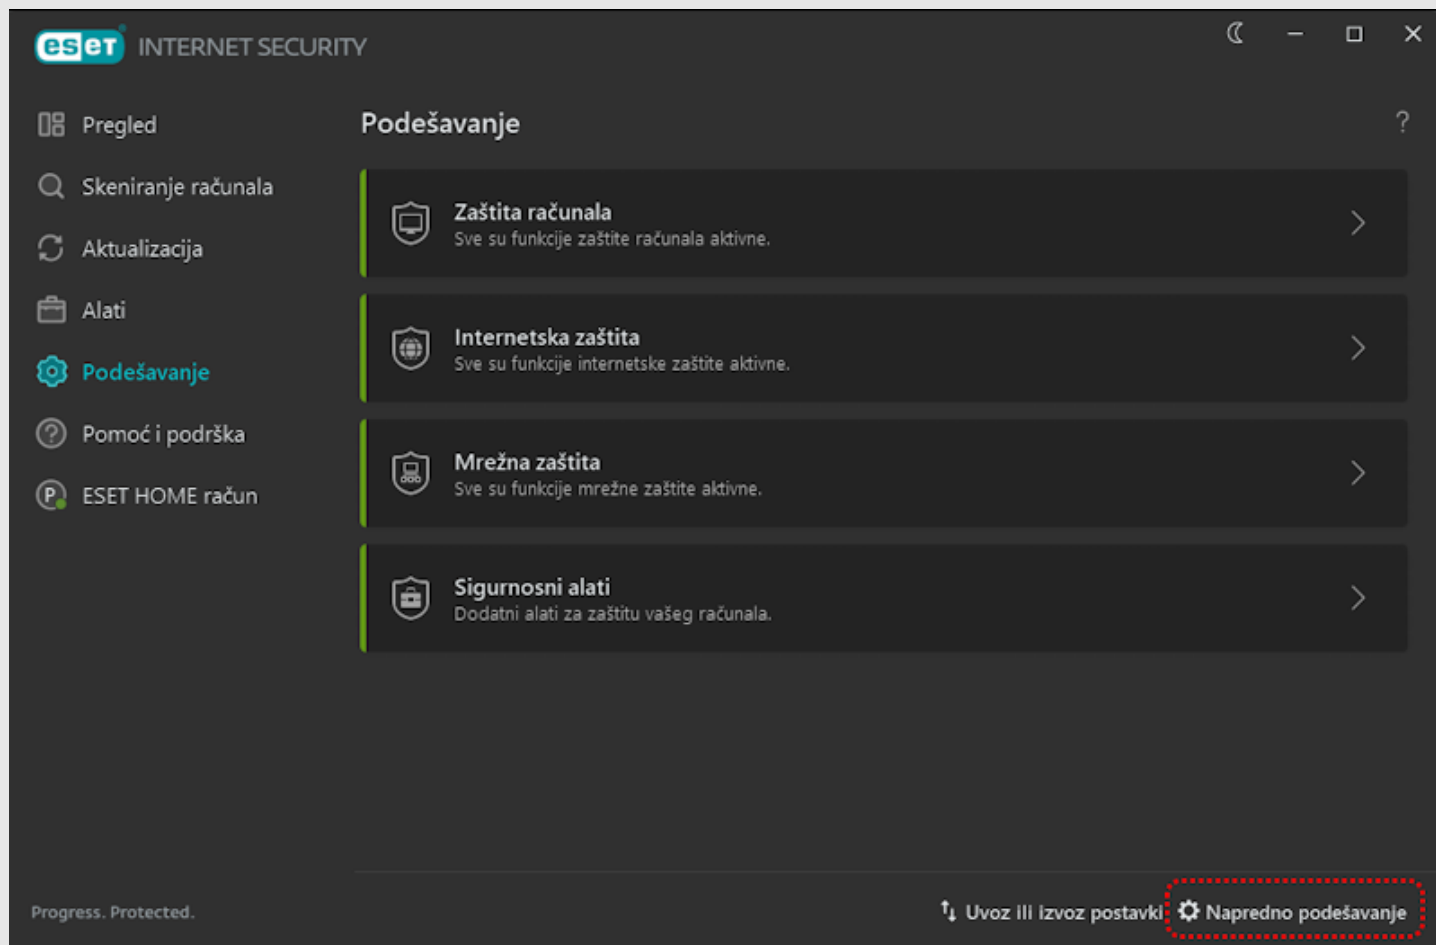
eset INTERNET SECURITY

Pregled
Skeniranje računala
Aktualizacija
Alati
Podešavanje
Pomoć i podrška
ESET HOME račun

Podešavanje

?

Zaštita računala
Sve su funkcije zaštite računala aktivne.

Internetska zaštita
Sve su funkcije internetske zaštite aktivne.

Mrežna zaštita
Sve su funkcije mrežne zaštite aktivne.

Sigurnosni alati
Dodatni alati za zaštitu vašeg računala.

Progress. Protected.

Uvoz ili izvoz postavki

Napredno podešavanje